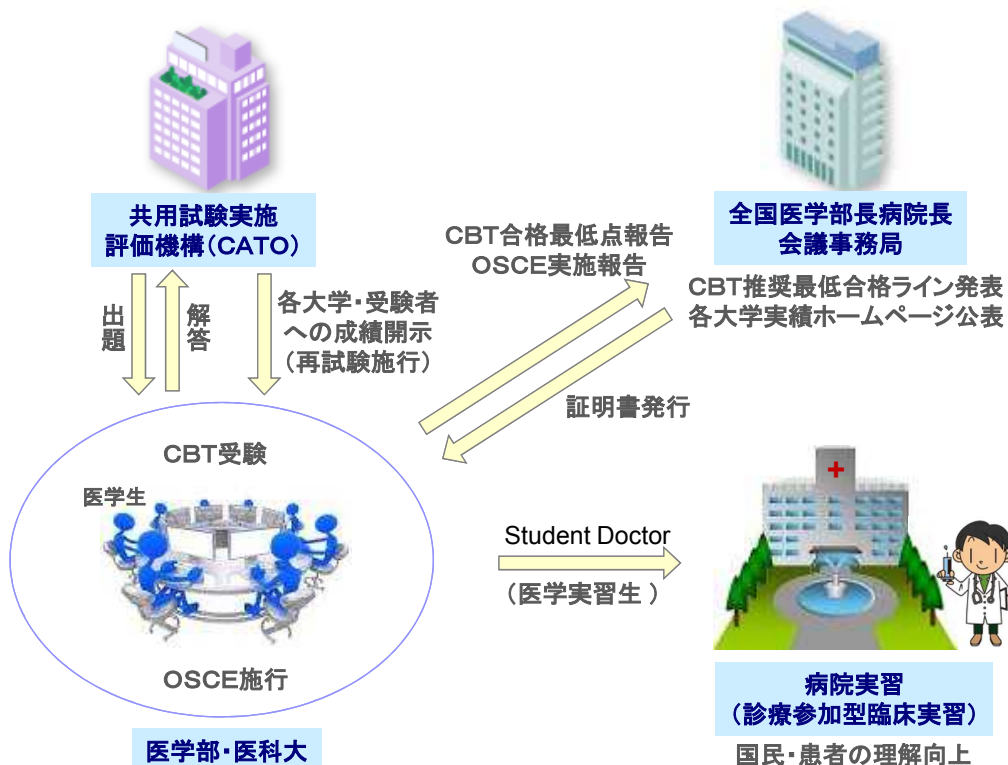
共用試験実施
評価機構（CATO）

出題

解答

各大学・受験者への成績開示（再試験施行）

CBT合格最低点報告
OSCE実施報告

全国医学部長病院長
会議事務局

CBT推奨最低合格ライン発表
各大学実績ホームページ公表

証明書発行

CBT受験

医学生

OSCE施行

医学部・医科大

Student Doctor
（医学実習生 ）

病院実習
（診療参加型臨床実習）

国民・患者の理解向上